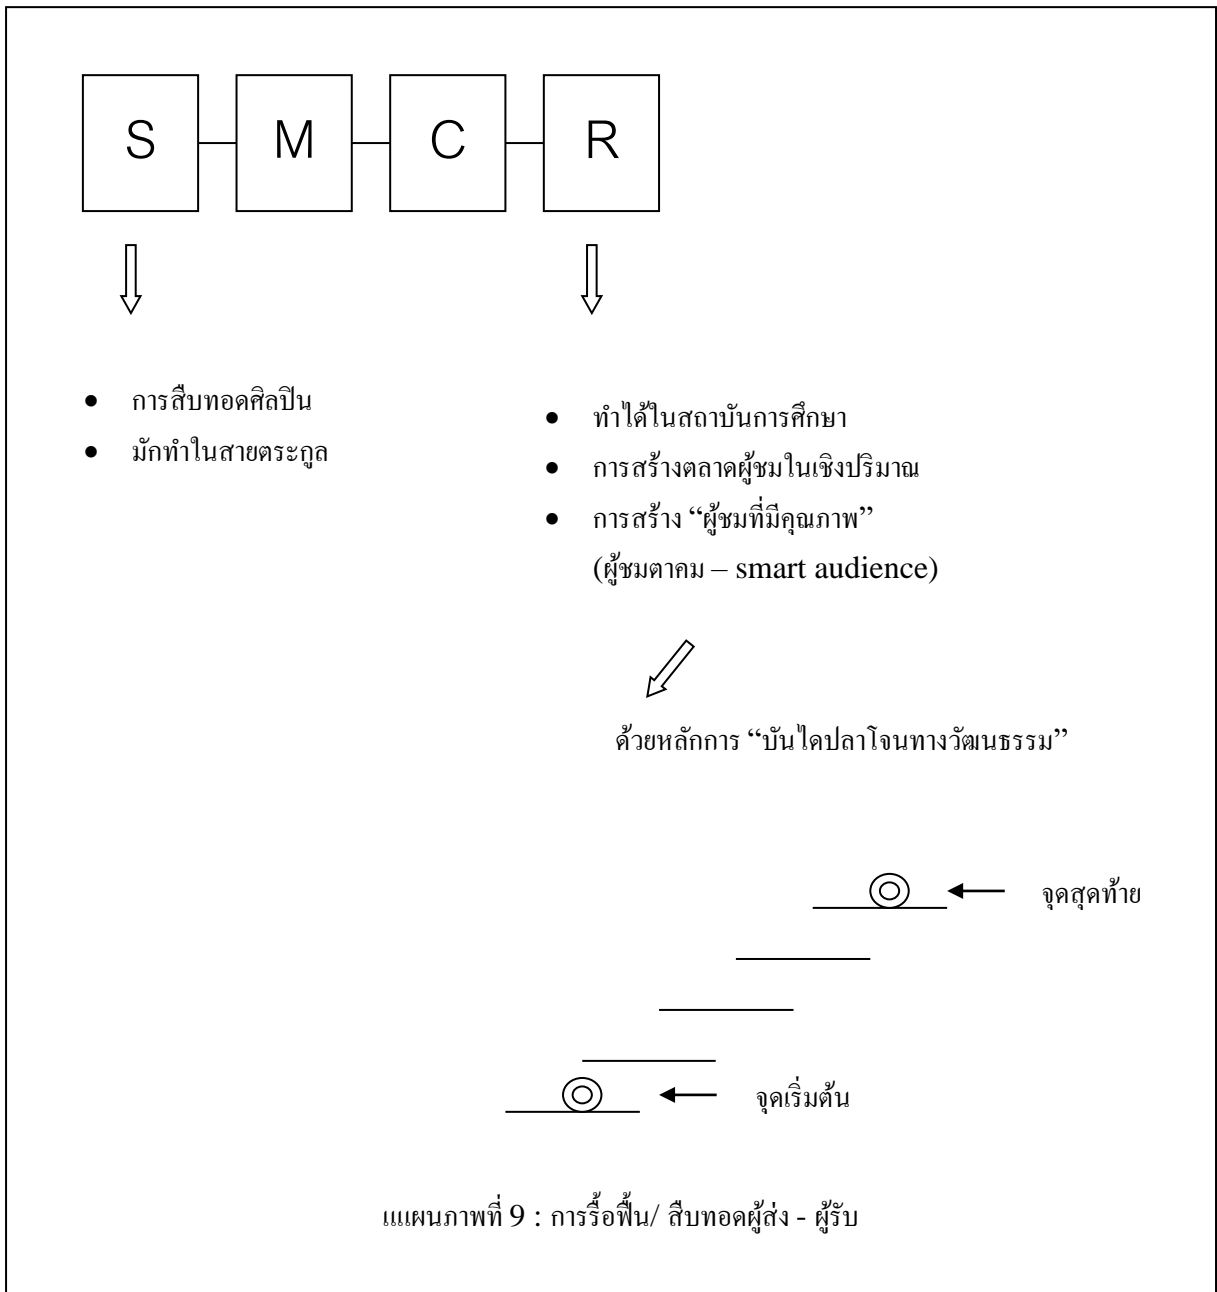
S M C R

- การสืบทอดศิลปิน
- มักทำในสายตระกูล

- ทำได้ในสถาบันการศึกษา
- การสร้างตลาดผู้ชมในเชิงปริมาณ
- การสร้าง "ผู้ชมที่มีคุณภาพ" (ผู้ชมตาคม – smart audience)

ด้วยหลักการ "บันไดปลาโจนทางวัฒนธรรม"

จุดสุดท้าย

จุดเริ่มต้น

แแผนภาพที่ 9 : การรื้อฟื้น/ สืบทอดผู้ส่ง - ผู้รับ